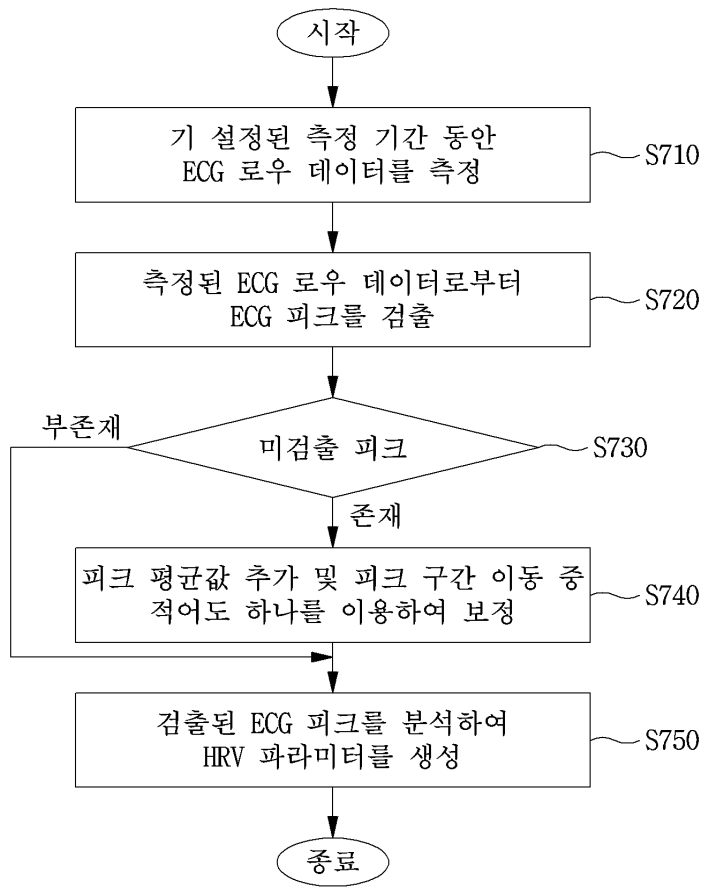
시작

기 설정된 측정 기간 동안 ECG 로우 데이터를 측정

S710

측정된 ECG 로우 데이터로부터 ECG 피크를 검출

S720

부존재

미검출 피크

S730

존재

피크 평균값 추가 및 피크 구간 이동 중 적어도 하나를 이용하여 보정

S740

검출된 ECG 피크를 분석하여 HRV 파라미터를 생성

S750

종료